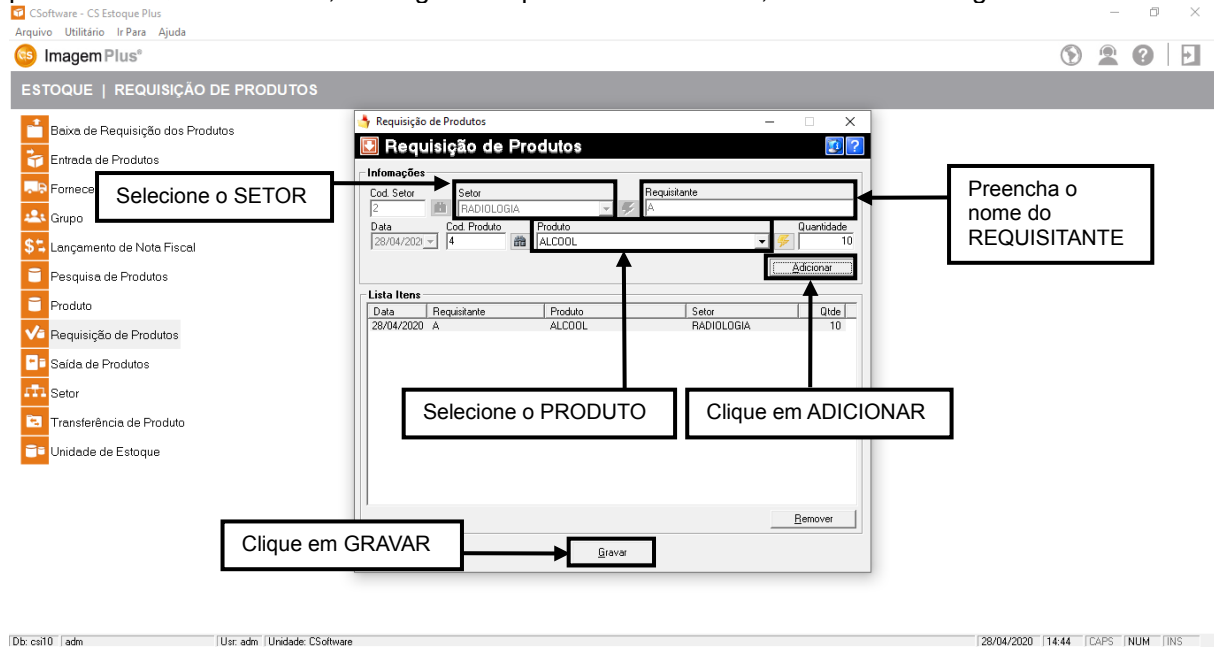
CSoftware - CS Estoque Plus
Arquivo Utilitário Ir Para Ajuda
Imagem Plus®

ESTOQUE | REQUISIÇÃO DE PRODUTOS

Baixa de Requisição dos Produtos
Entrada de Produtos
Fornece
Grupo
Lançamento de Nota Fiscal
Pesquisa de Produtos
Produto
Requisição de Produtos
Saída de Produtos
Setor
Transferência de Produto
Unidade de Estoque

Requisição de Produtos
Requisição de Produtos
Infomações
Cod. Setor
2
Setor
RADIOLOGIA
Requisitante
A
Data
28/04/2020
Cod. Produto
4
Produto
ALCOOL
Quantidade
10
Adicionar
Lista Itens

| Data | Requisitante | Produto | Setor | Qtde |
|---|---|---|---|---|
| 28/04/2020 | A | ALCOOL | RADIOLOGIA | 10 |

Remover
Gravar

Selecione o SETOR
Preencha o nome do REQUISITANTE
Selecione o PRODUTO
Clique em ADICIONAR
Clique em GRAVAR

Db: csi10 | adm | Usr: adm | Unidade: CSoftware | 28/04/2020 | 14:44 | CAPS | NUM | INS